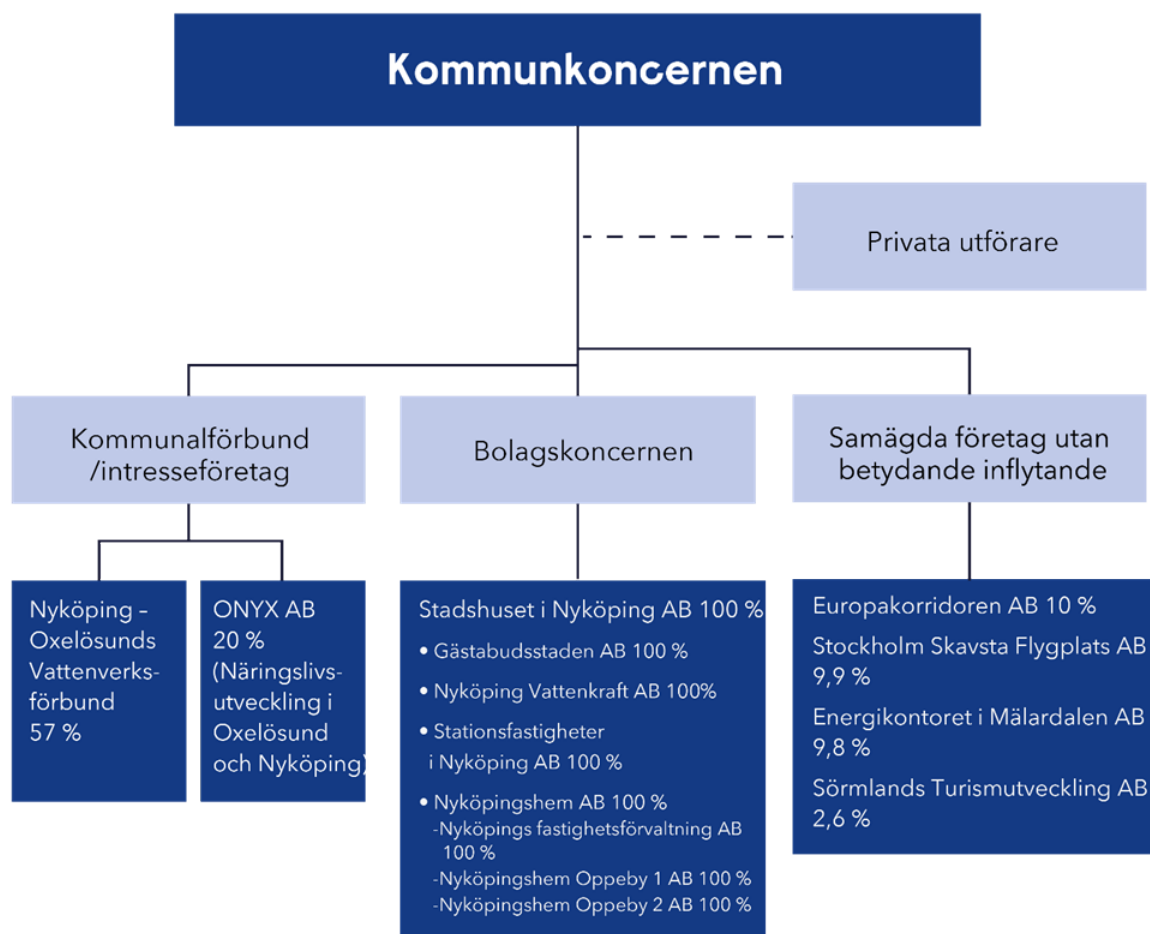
Kommunkoncernen

Privata utförare

Kommunalförbund /intresseföretag

Bolagskoncernen

Samägda företag utan betydande inflytande

Nyköping – Oxelösunds Vattenverksförbund 57 %

ONYX AB 20 % (Näringslivsutveckling i Oxelösund och Nyköping)

Stadshuset i Nyköping AB 100 %
• Gästabudsstaden AB 100 %
• Nyköping Vattenkraft AB 100%
• Stationsfastigheter i Nyköping AB 100 %
• Nyköpingshem AB 100 %
-Nyköpings fastighetsförvaltning AB 100 %
-Nyköpingshem Oppeby 1 AB 100 %
-Nyköpingshem Oppeby 2 AB 100 %

Europakorridoren AB 10 %
Stockholm Skavsta Flygplats AB 9,9 %
Energikontoret i Mälardalen AB 9,8 %
Sörmlands Turismutveckling AB 2,6 %